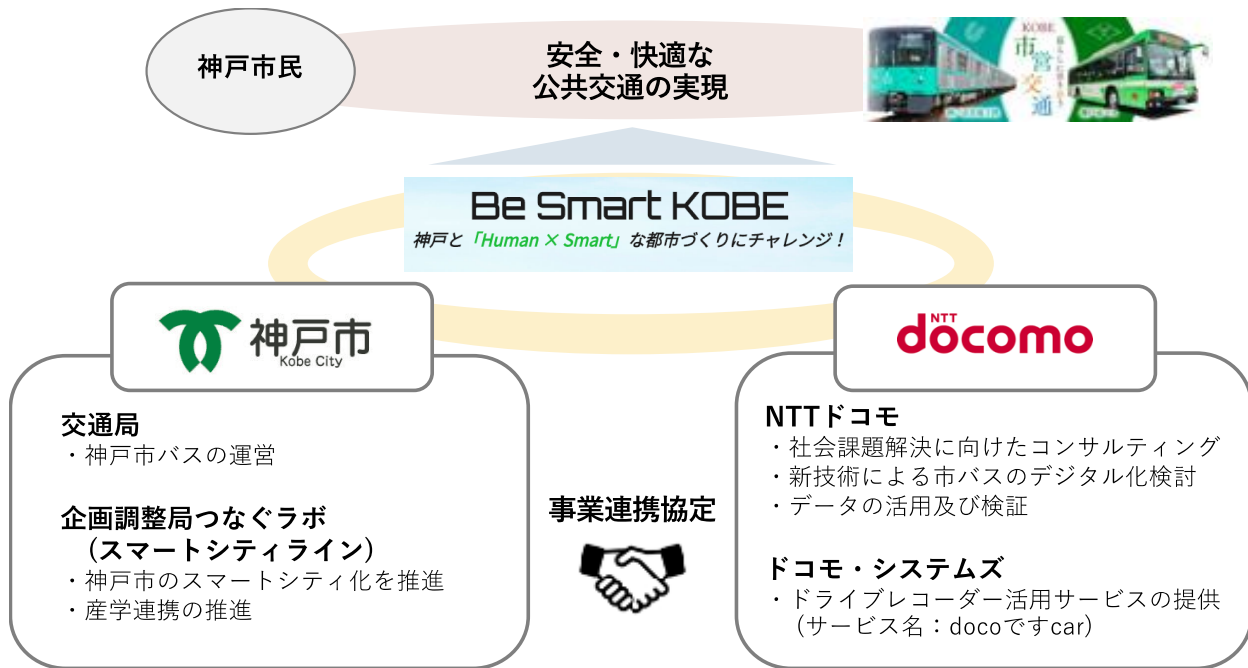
神戸市民

安全・快適な
公共交通の実現

KOBE
市営交通

Be Smart KOBE
神戸と「Human × Smart」な都市づくりにチャレンジ！

神戸市
Kobe City

交通局
・神戸市バスの運営

企画調整局つなぐラボ
（スマートシティライン）
・神戸市のスマートシティ化を推進
・産学連携の推進

事業連携協定

NTT
docomo

NTTドコモ
・社会課題解決に向けたコンサルティング
・新技術による市バスのデジタル化検討
・データの活用及び検証

ドコモ・システムズ
・ドライブレコーダー活用サービスの提供
（サービス名：docoですcar）